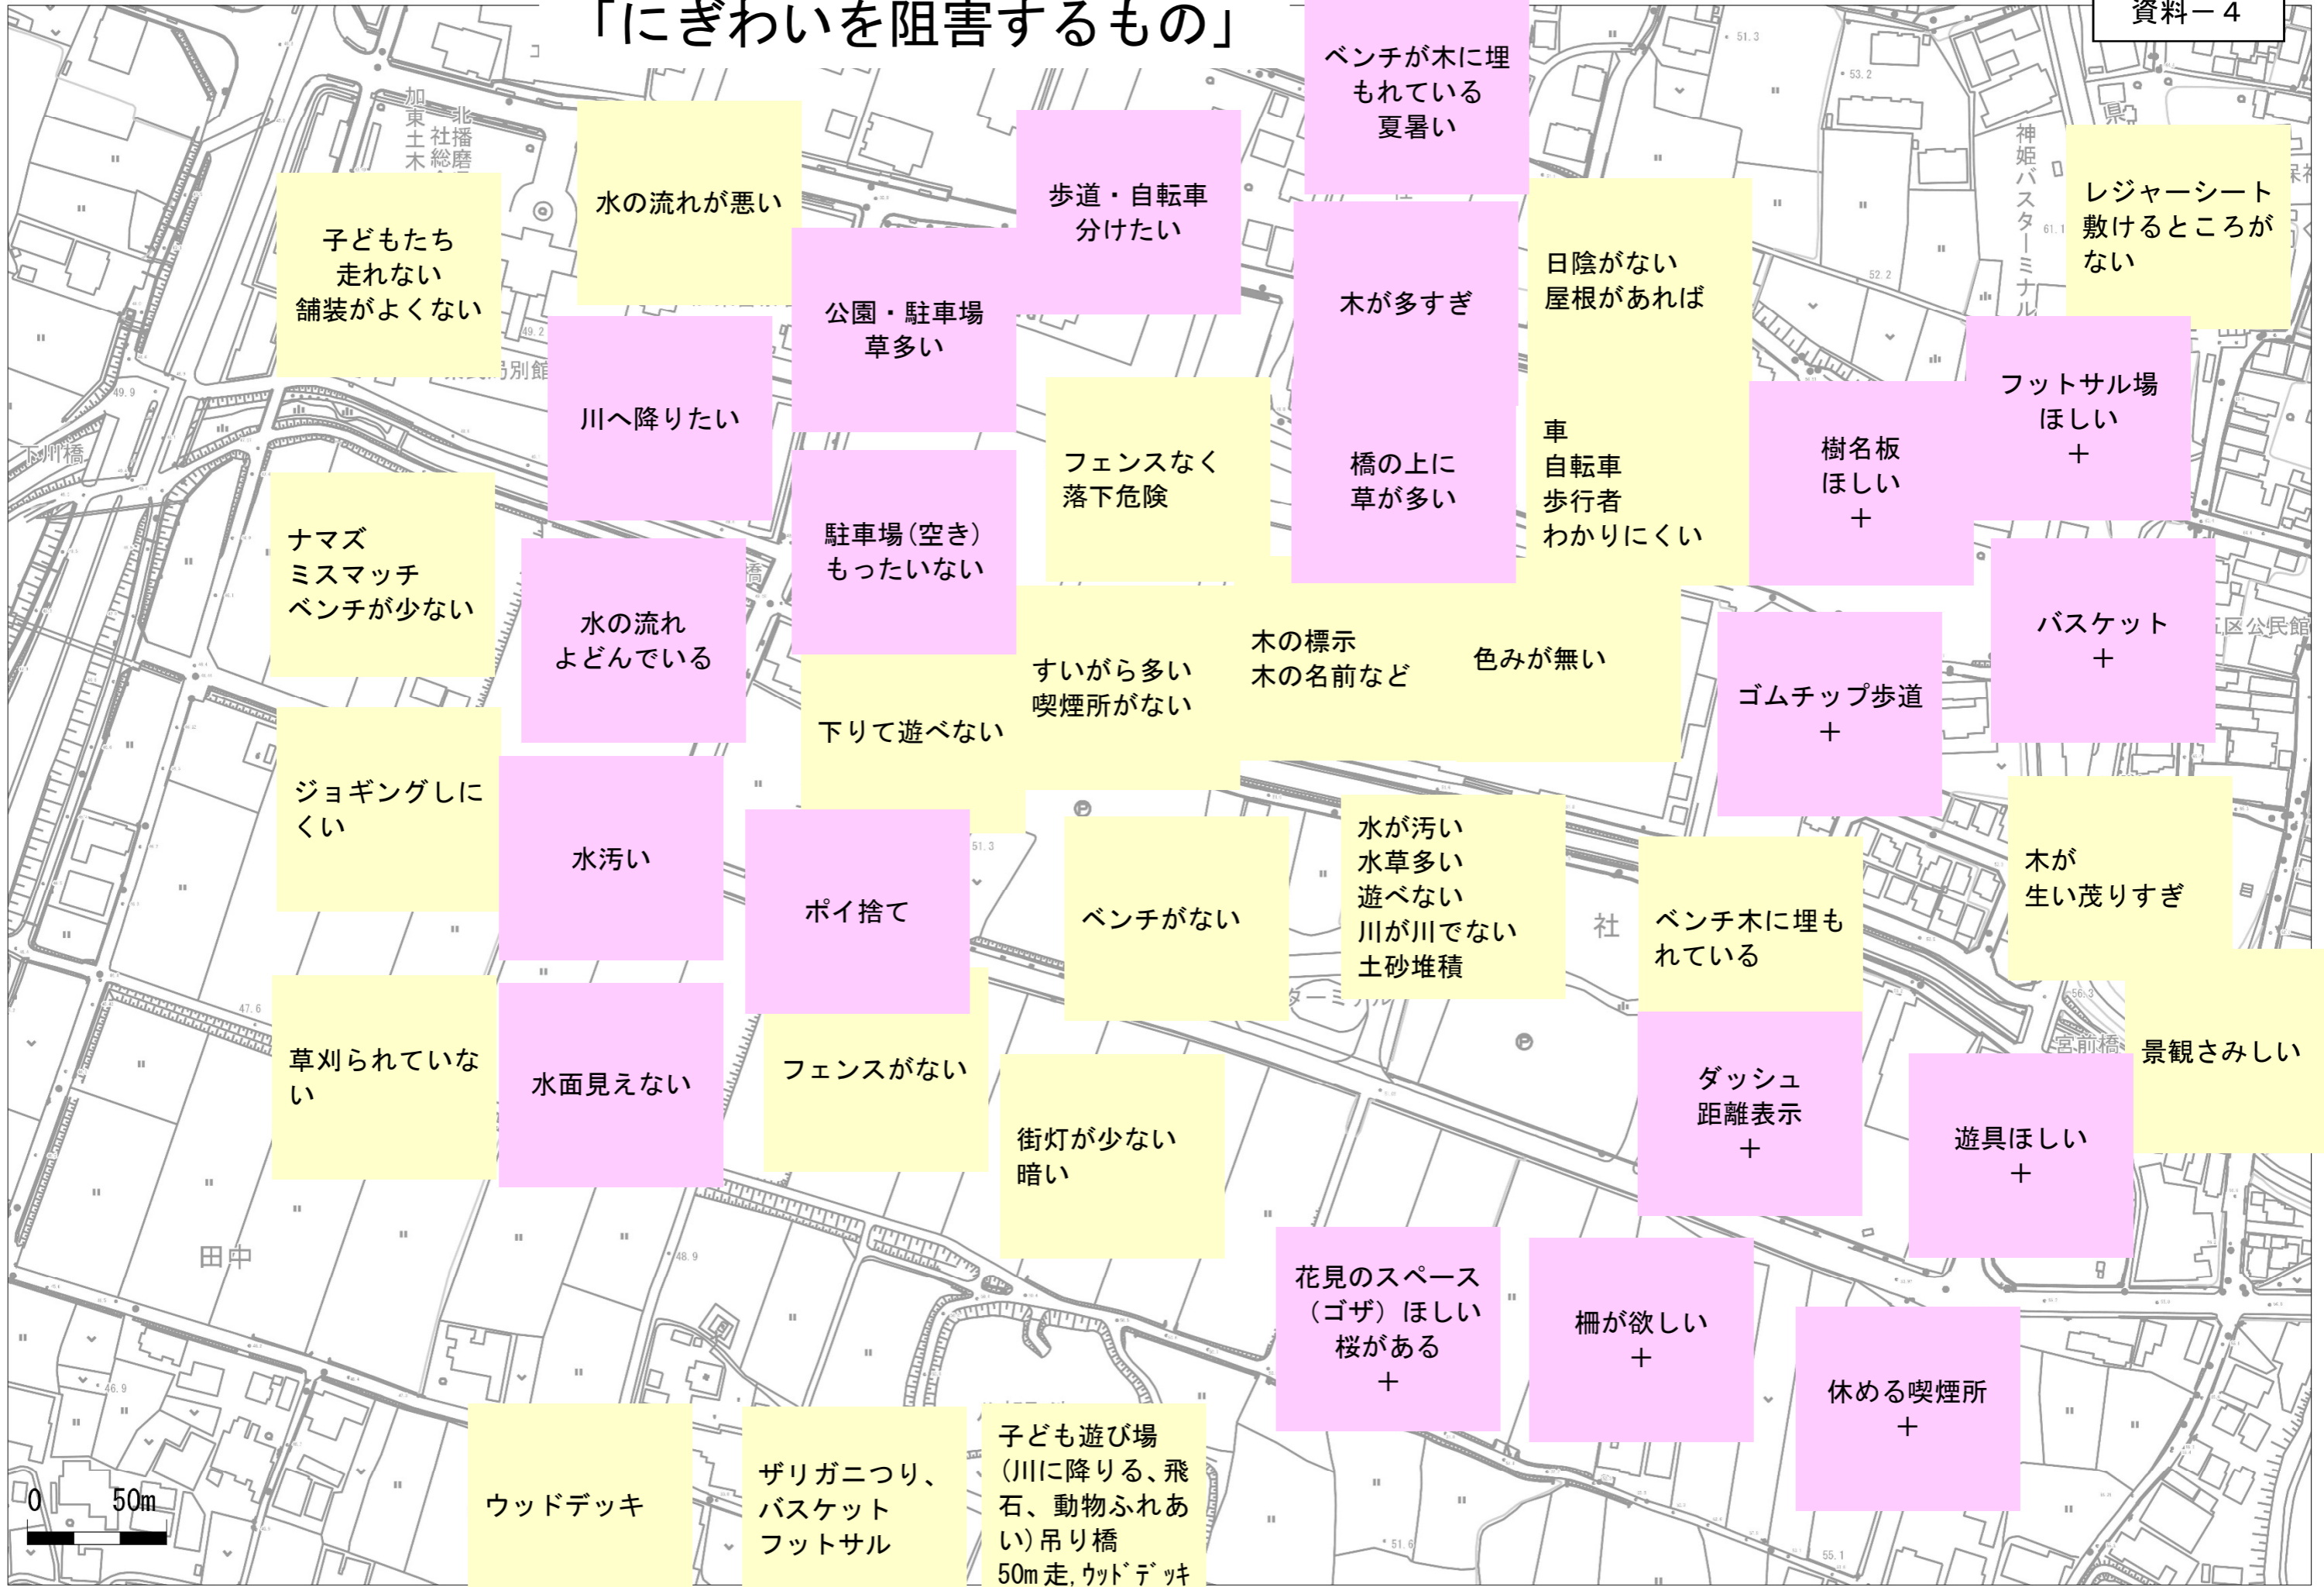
「にぎわいを阻害するもの」

資料－4

ベンチが木に埋もれている
夏暑い

子どもたち
走れない
舗装がよくない

水の流れが悪い

歩道・自転車
分けたい

公園・駐車場
草多い

川へ降りたい

木が多すぎ

日陰がない
屋根があれば

レジャーシート
敷けるところが
ない

フットサル場
ほしい
＋

樹名板
ほしい
＋

車
自転車
歩行者
わかりにくい

橋の上に
草が多い

フェンスなく
落下危険

駐車場（空き）
もったいない

ナマズ
ミスマッチ
ベンチが少ない

水の流れ
よどんでいる

すいがら多い
喫煙所がない

木の標示
木の名前など

色みが無い

バスケット
＋

ゴムチップ歩道
＋

下りて遊べない

ジョギングしにくい

水汚い

ポイ捨て

ベンチがない

水が汚い
水草多い
遊べない
川が川でない
土砂堆積

ベンチ木に埋もれている

木が
生い茂りすぎ

草刈られていない

水面見えない

フェンスがない

街灯が少ない
暗い

ダッシュ
距離表示
＋

景観さみしい

遊具ほしい
＋

花見のスペース
（ゴザ）ほしい
桜がある
＋

柵が欲しい
＋

休める喫煙所
＋

ウッドデッキ

ザリガニつり、
バスケット
フットサル

子ども遊び場
(川に降りる、飛石、動物ふれあい)吊り橋
50m走,ｳｯﾄﾞﾃﾞｯｷ

加東土木
北播磨総社
下川橋
神姫バスターミナル
区公民館
宮前橋
田中
社
0　50m